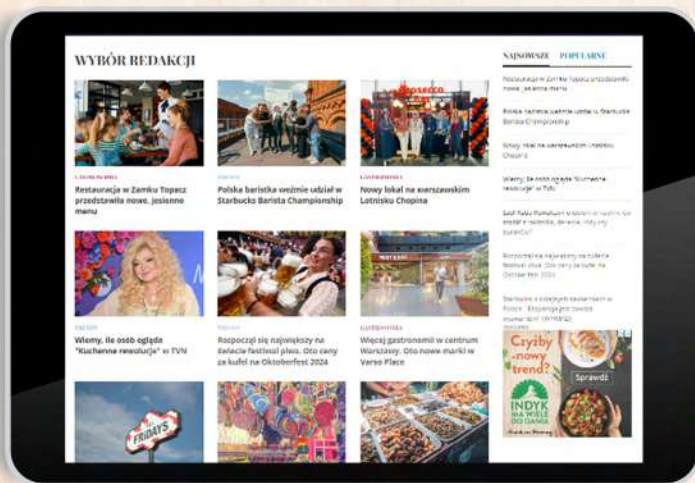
WYBÓR REDAKCJI

GASTRONOMIA
Restauracja w Zamku Topacz przedstawiła nowe, jesienne menu

KAWA
Polska baristka weźmie udział w Starbucks Barista Championship

GASTRONOMIA
Nowy lokal na warszawskim Lotnisku Chopina

TV
Wiemy, ile osób ogląda "Kuchenne rewolucje" w TVN

PIWO
Rozpoczął się największy na świecie festiwal piwa. Oto ceny za kufel na Oktoberfest 2024

GASTRONOMIA
Więcej gastronomii w centrum Warszawy. Oto nowe marki w Varso Place

NAJNOWSZE POPULARNE

Restauracja w Zamku Topacz przedstawiła nowe, jesienne menu

Polska baristka weźmie udział w Starbucks Barista Championship

Nowy lokal na warszawskim Lotnisku Chopina

Wiemy, ile osób ogląda "Kuchenne rewolucje" w TVN

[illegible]

Rozpoczął się największy na świecie festiwal piwa. Oto ceny za kufel na Oktoberfest 2024

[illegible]

Czyżby nowy trend?
INDYK NA WIELE DAŃ
Sprawdź

TGI FRIDAYS